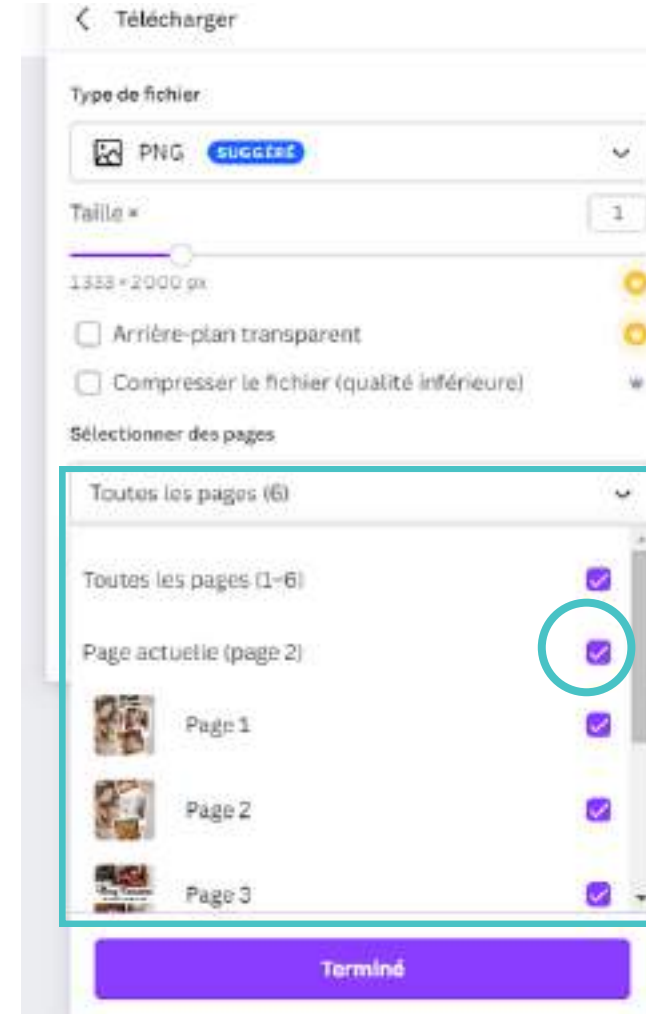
Télécharger

Type de fichier

PNG SUGGÉRÉ

Taille × 1

1333 × 2000 px

Arrière-plan transparent

Compresser le fichier (qualité inférieure)

Sélectionner des pages

Toutes les pages (6)

Toutes les pages (1–6)

Page actuelle (page 2)

Page 1

Page 2

Page 3

Terminé